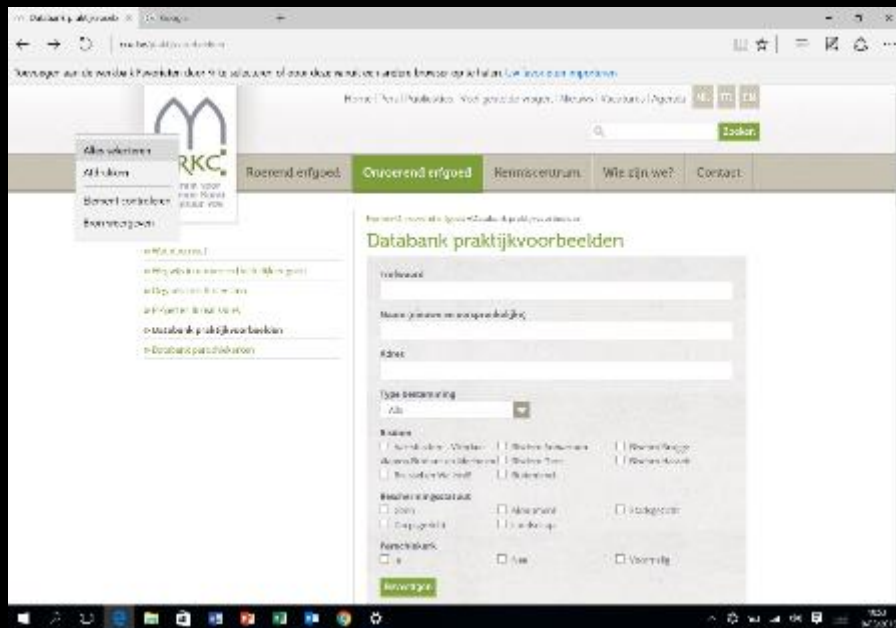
Databank praktijkvoorb × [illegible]

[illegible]

Toevoegen aan de werkbalk Favorieten door ... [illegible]

Home | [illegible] | Publicaties | Veel gestelde vragen | Nieuws | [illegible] | Agenda NL FR EN

Zoeken

Alles selecteren
Afdrukken
Element controleren
Bron weergeven

RKC

Roerend erfgoed
Onroerend erfgoed
Kenniscentrum
Wie zijn we?
Contact

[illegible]

» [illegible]
» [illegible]
» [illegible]
» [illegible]
» Databank praktijkvoorbeelden
» Databank parochiekerken

Databank praktijkvoorbeelden

Trefwoord

Naam (stenen en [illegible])

Adres

Type bestemming
Alle

Bisdom
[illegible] | Bisdom Antwerpen | Bisdom Brugge
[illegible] | Bisdom Gent | Bisdom Hasselt
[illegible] | Buitenland

Beschermingsstatuut
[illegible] | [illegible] | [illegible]
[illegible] | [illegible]

Parochiekerk
Ja | Nee | Voorheen

Bevestigen